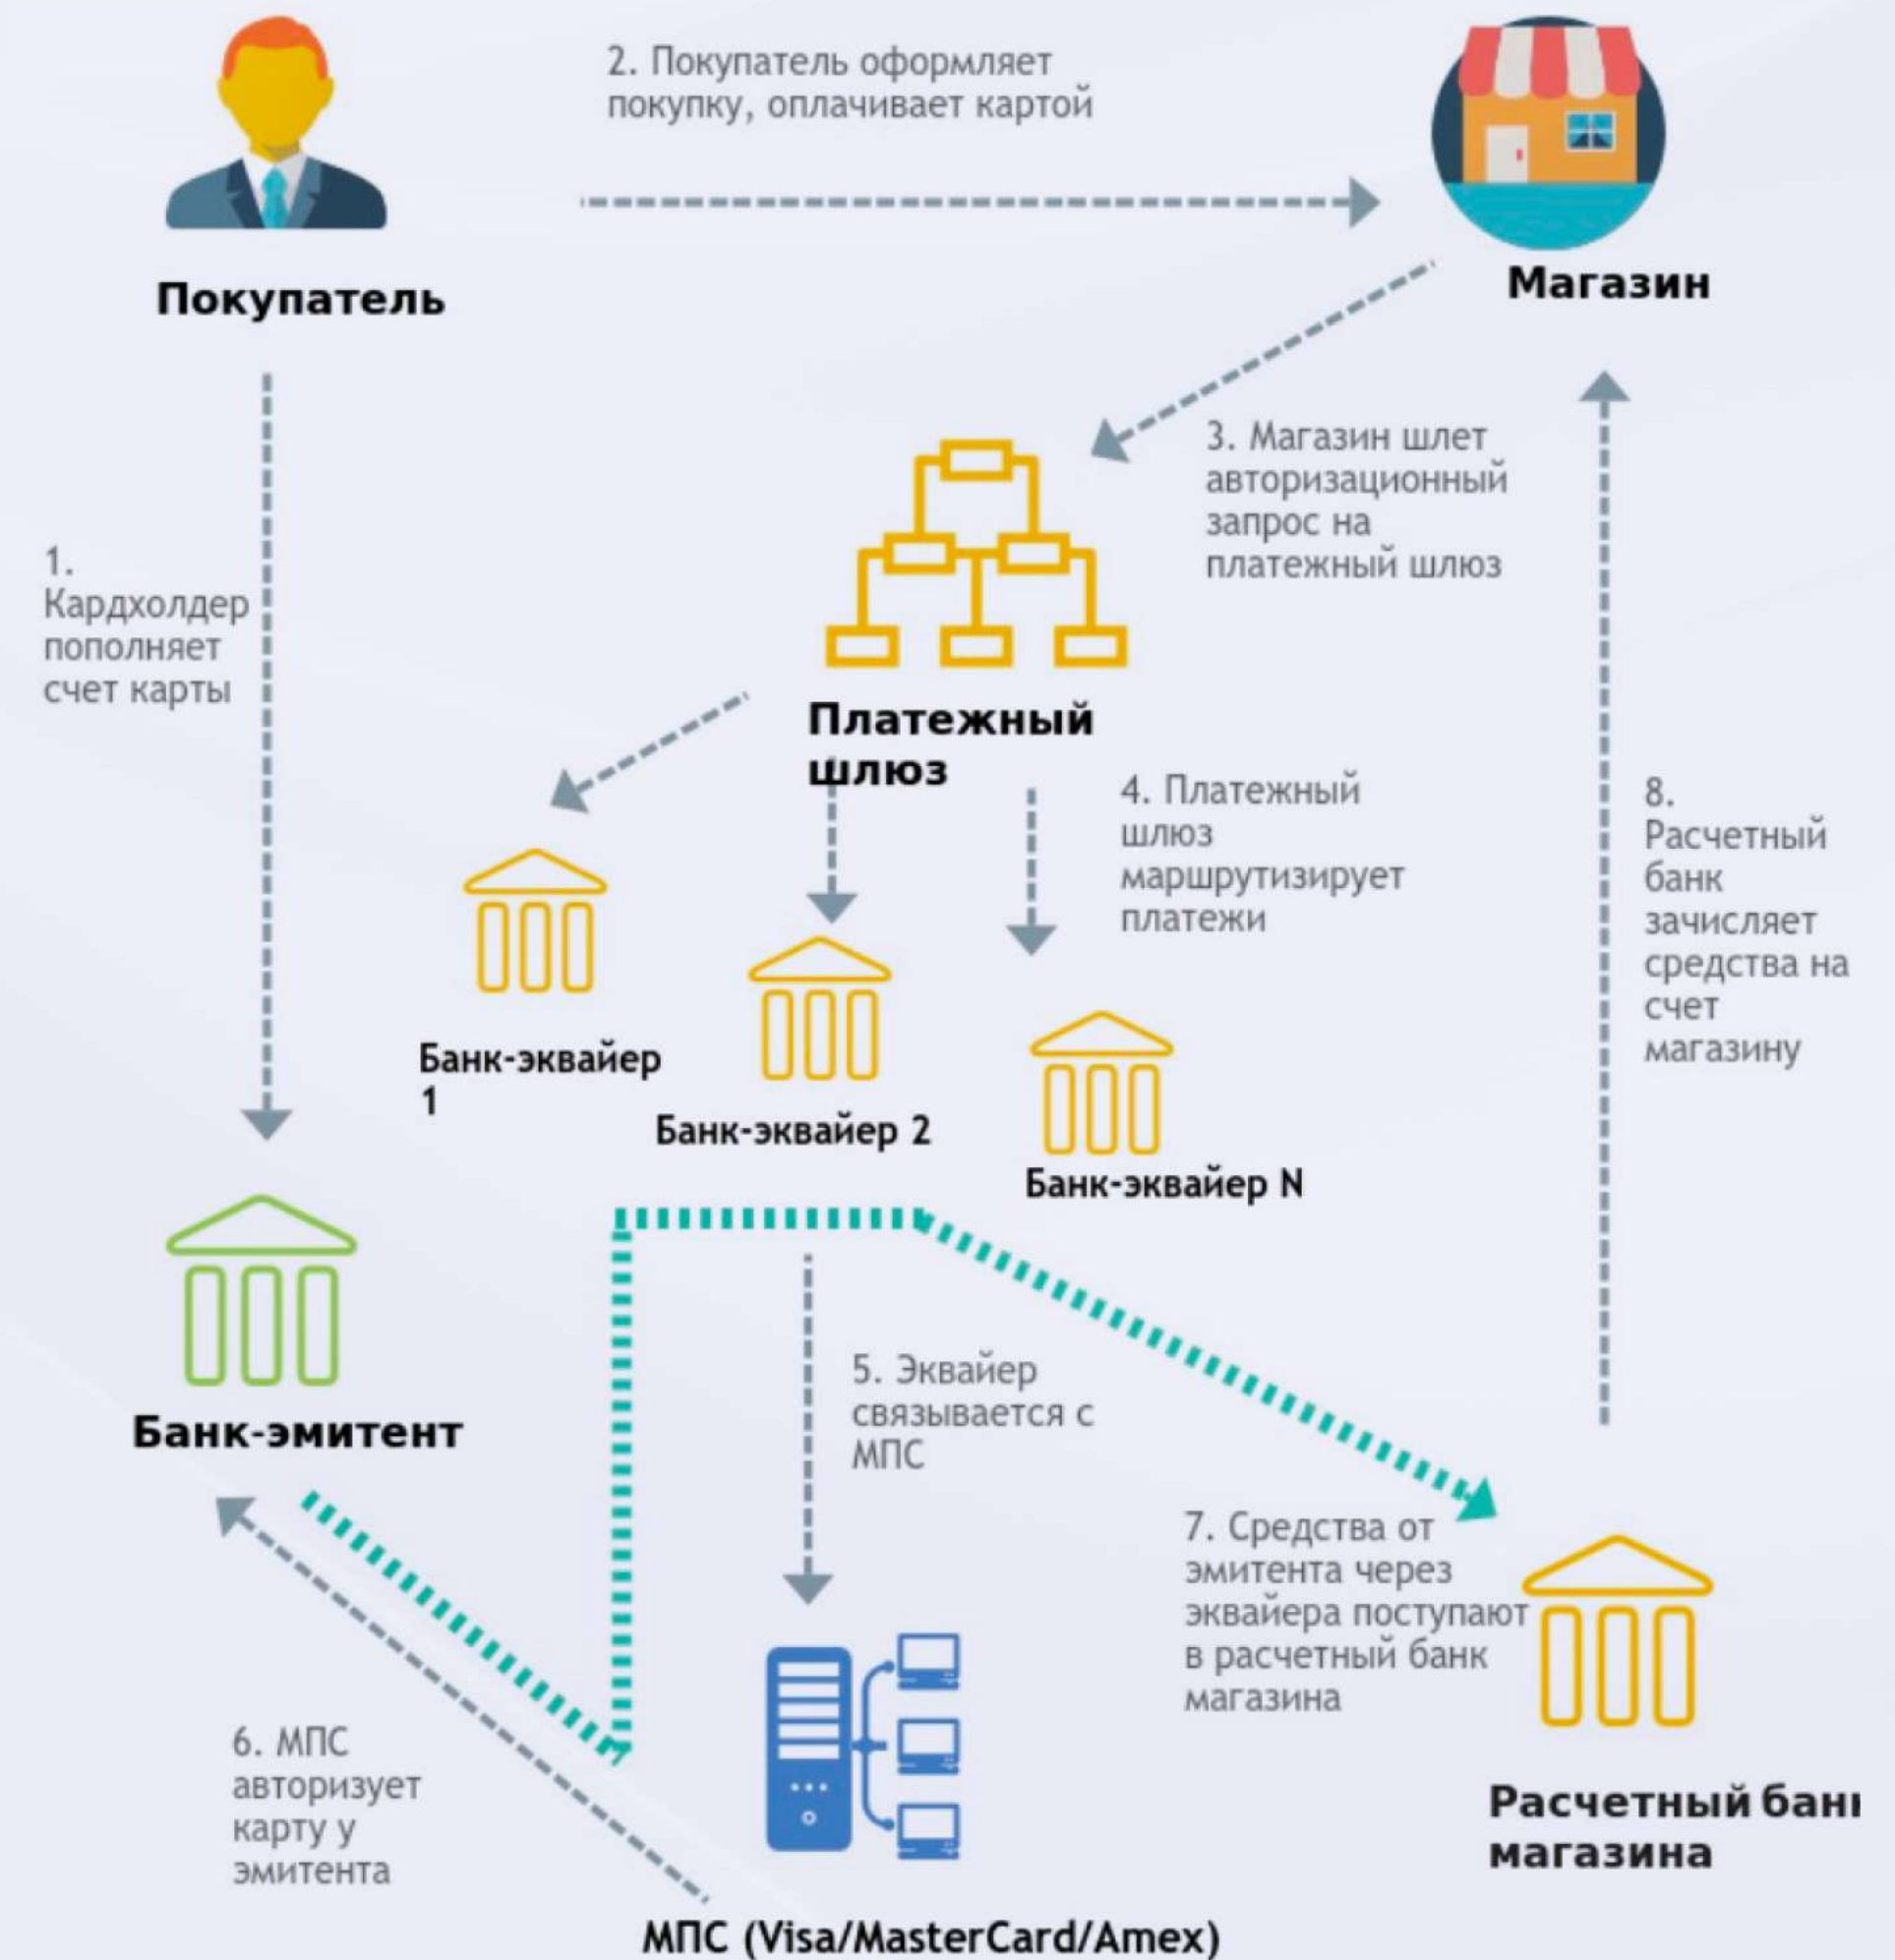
2. Покупатель оформляет покупку, оплачивает картой

Покупатель

Магазин

1. Кардхолдер пополняет счет карты

3. Магазин шлет авторизационный запрос на платежный шлюз

Платежный шлюз

4. Платежный шлюз маршрутизирует платежи

8. Расчетный банк зачисляет средства на счет магазину

Банк-эквайер 1

Банк-эквайер 2

Банк-эквайер N

Банк-эмитент

5. Эквайер связывается с МПС

7. Средства от эмитента через эквайера поступают в расчетный банк магазина

6. МПС авторизует карту у эмитента

Расчетный бан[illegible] магазина

МПС (Visa/MasterCard/Amex)